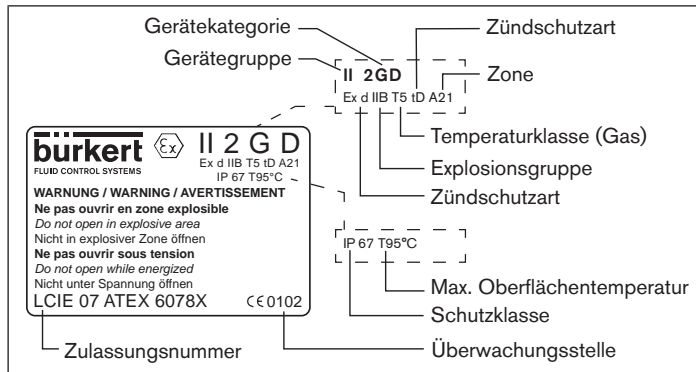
Gerätekategorie
Zündschutzart
Gerätegruppe
II 2GD
Zone
Ex d IIB T5 tD A21
Temperaturklasse (Gas)
Explosionsgruppe
Zündschutzart

bürkert
FLUID CONTROL SYSTEMS
II 2 G D
Ex d IIB T5 tD A21
IP 67 T95°C
WARNUNG / WARNING / AVERTISSEMENT
Ne pas ouvrir en zone explosible
Do not open in explosive area
Nicht in explosiver Zone öffnen
Ne pas ouvrir sous tension
Do not open while energized
Nicht unter Spannung öffnen
LCIE 07 ATEX 6078X
CE 0102

IP 67 T95°C
Max. Oberflächentemperatur
Schutzklasse
Zulassungsnummer
Überwachungsstelle